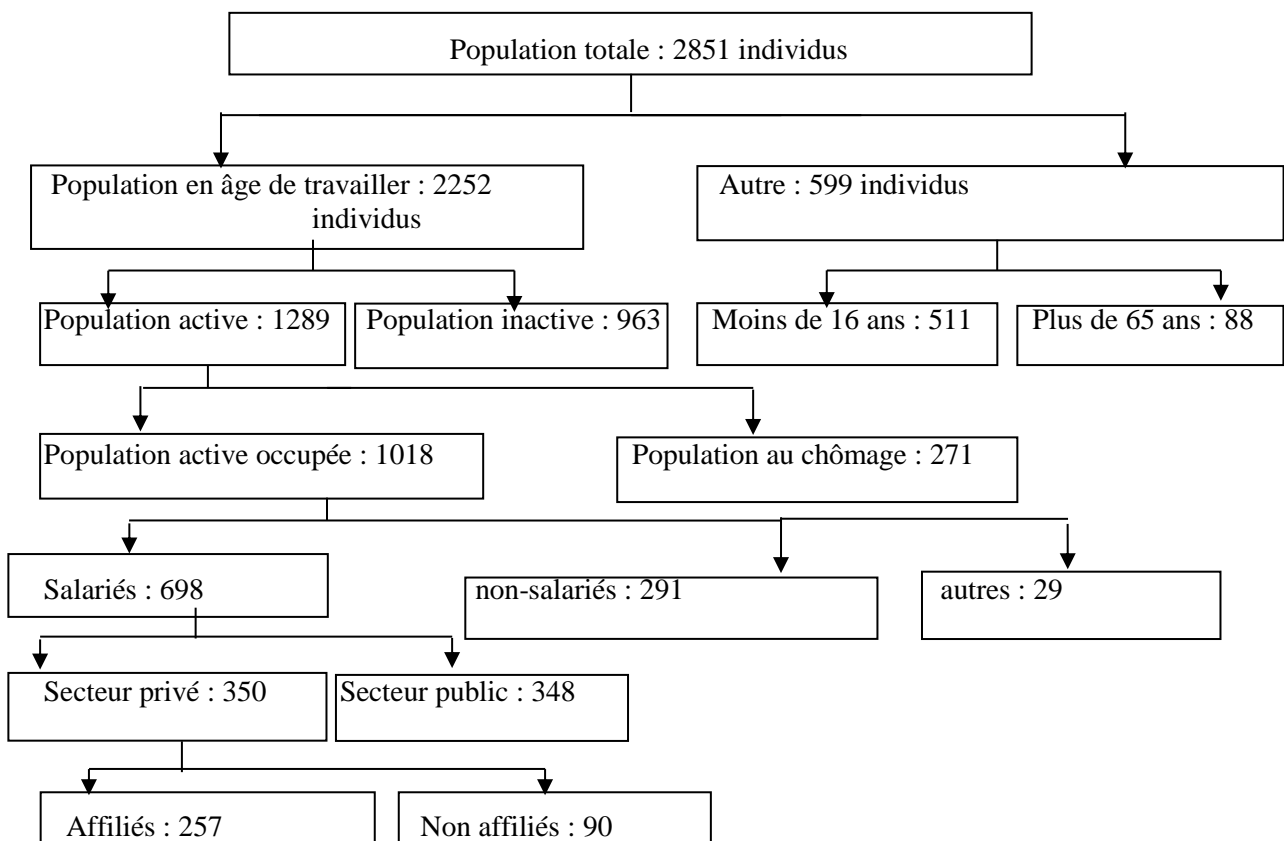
Population totale : 2851 individus

Population en âge de travailler : 2252 individus

Autre : 599 individus

Population active : 1289

Population inactive : 963

Moins de 16 ans : 511

Plus de 65 ans : 88

Population active occupée : 1018

Population au chômage : 271

Salariés : 698

non-salariés : 291

autres : 29

Secteur privé : 350

Secteur public : 348

Affiliés : 257

Non affiliés : 90